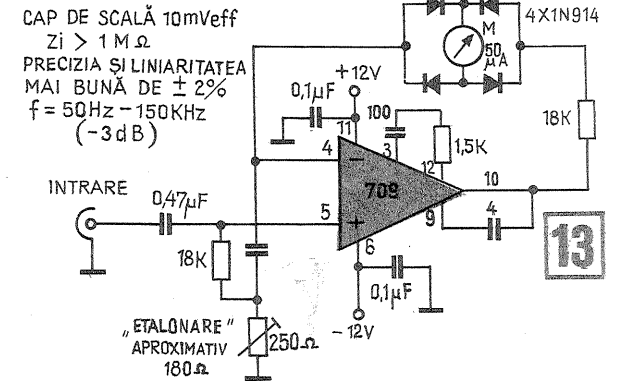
CAP DE SCALĂ 10mVeff
Zi > 1 M Ω
PRECIZIA ŞI LINIARITATEA MAI BUNĂ DE ± 2%
f = 50Hz – 150KHz
(–3dB)

4X1N914
M
50 μA
+12V
0,1μF
11
100
3
1,5K
12
18K
4
–
+
709
10
9
4
INTRARE
0,47μF
5
6
18K
0,1μF
„ETALONARE"
APROXIMATIV
180Ω
250Ω
–12V
13